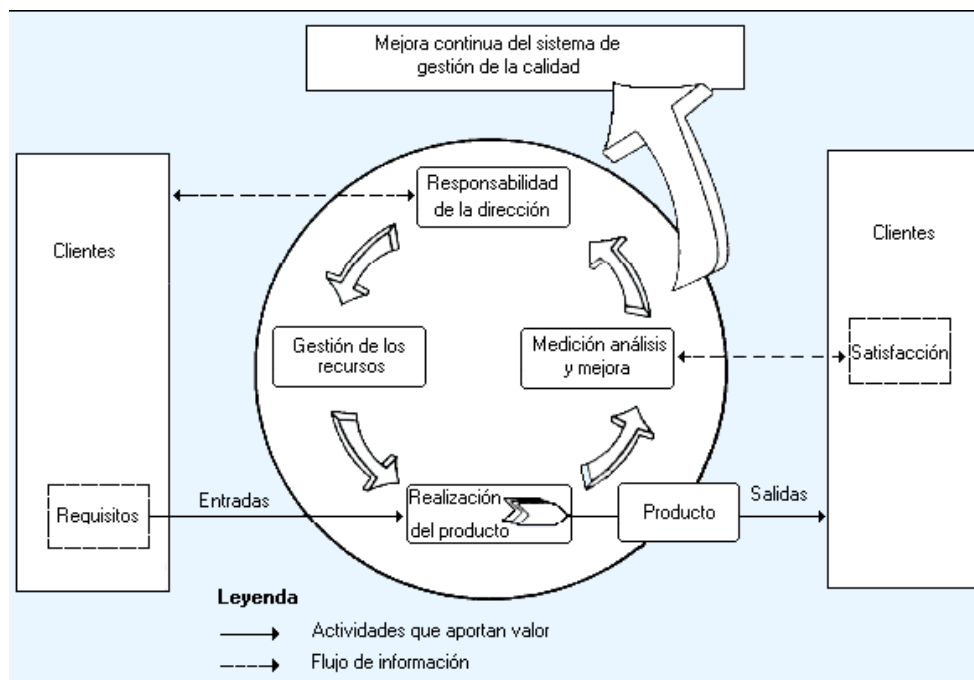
Mejora continua del sistema de gestión de la calidad

Clientes

Responsabilidad de la dirección

Clientes

Gestión de los recursos

Medición análisis y mejora

Satisfacción

Requisitos

Entradas

Realización del producto

Producto

Salidas

Leyenda

Actividades que aportan valor

Flujo de información